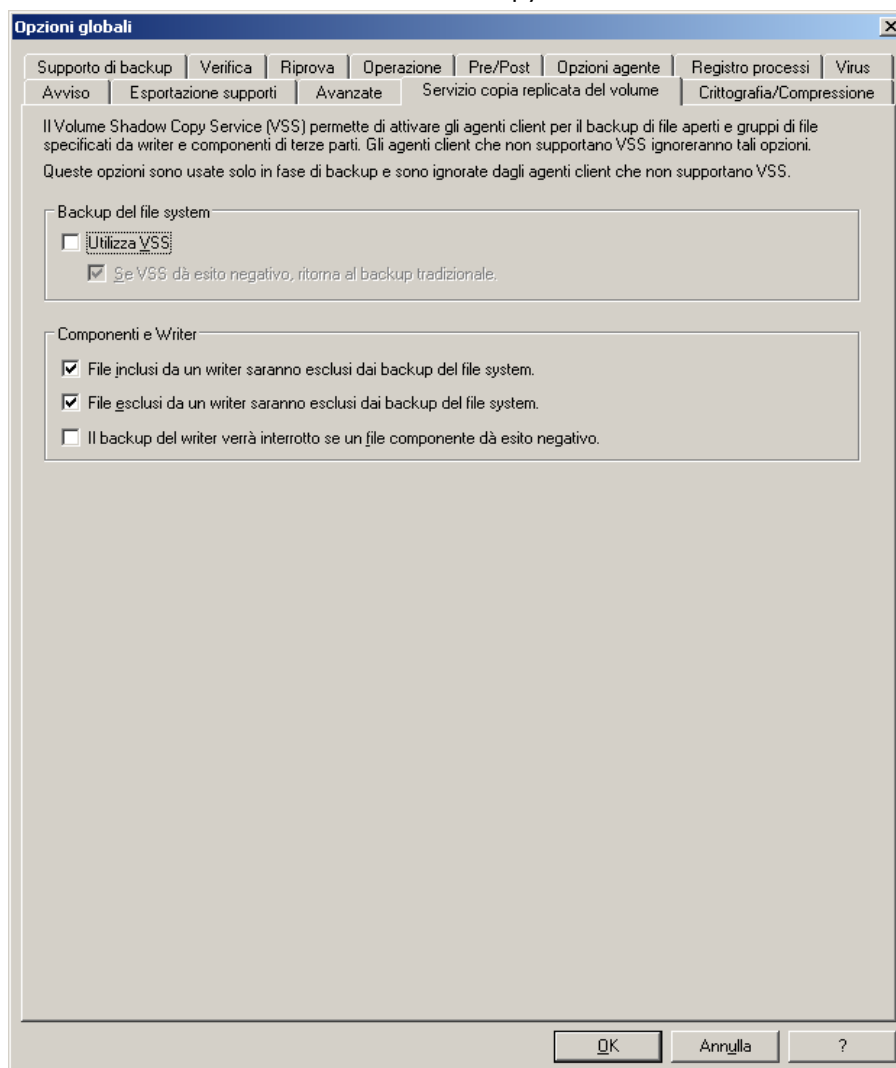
Opzioni globali

Supporto di backup | Verifica | Riprova | Operazione | Pre/Post | Opzioni agente | Registro processi | Virus
Avviso | Esportazione supporti | Avanzate | Servizio copia replicata del volume | Crittografia/Compressione

Il Volume Shadow Copy Service (VSS) permette di attivare gli agenti client per il backup di file aperti e gruppi di file specificati da writer e componenti di terze parti. Gli agenti client che non supportano VSS ignoreranno tali opzioni.

Queste opzioni sono usate solo in fase di backup e sono ignorate dagli agenti client che non supportano VSS.

Backup del file system

Utilizza VSS

Se VSS dà esito negativo, ritorna al backup tradizionale.

Componenti e Writer

File inclusi da un writer saranno esclusi dai backup del file system.

File esclusi da un writer saranno esclusi dai backup del file system.

Il backup del writer verrà interrotto se un file componente dà esito negativo.

OK | Annulla | ?